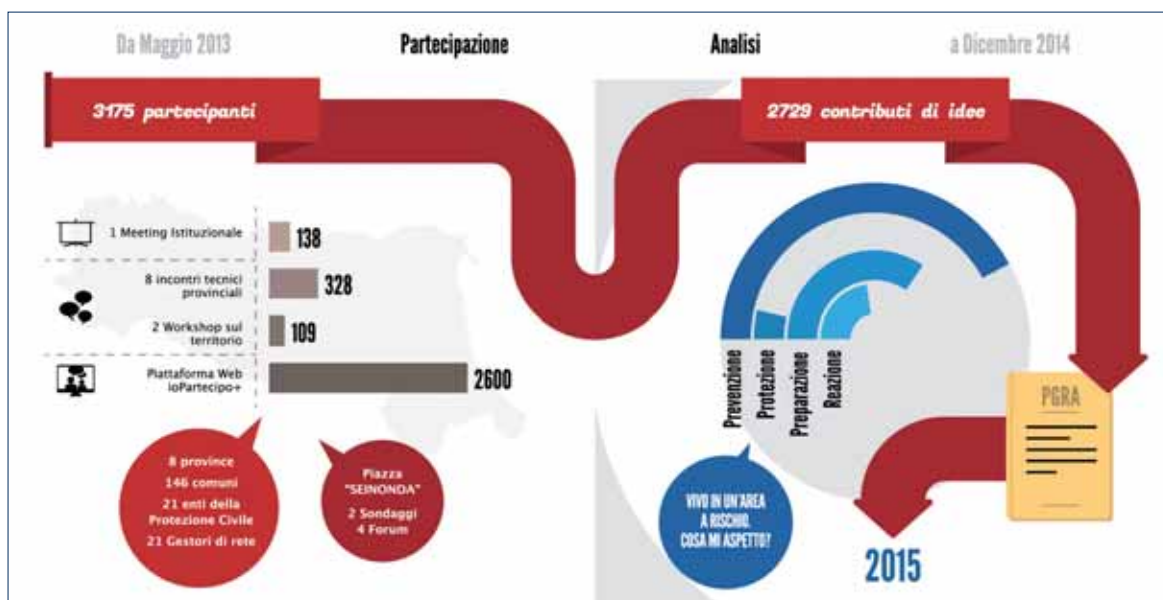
Da Maggio 2013

Partecipazione

Analisi

a Dicembre 2014

3175 partecipanti

2729 contributi di idee

1 Meeting Istituzionale 138

8 incontri tecnici provinciali 328

2 Workshop sul territorio 109

Piattaforma Web ioPartecipo+ 2600

8 province
146 comuni
21 enti della Protezione Civile
21 Gestori di rete

Piazza "SEINONDA"
2 Sondaggi
4 Forum

Prevenzione

Protezione

Preparazione

Reazione

VIVO IN UN'AREA A RISCHIO. COSA MI ASPETTO?

PGRA

2015